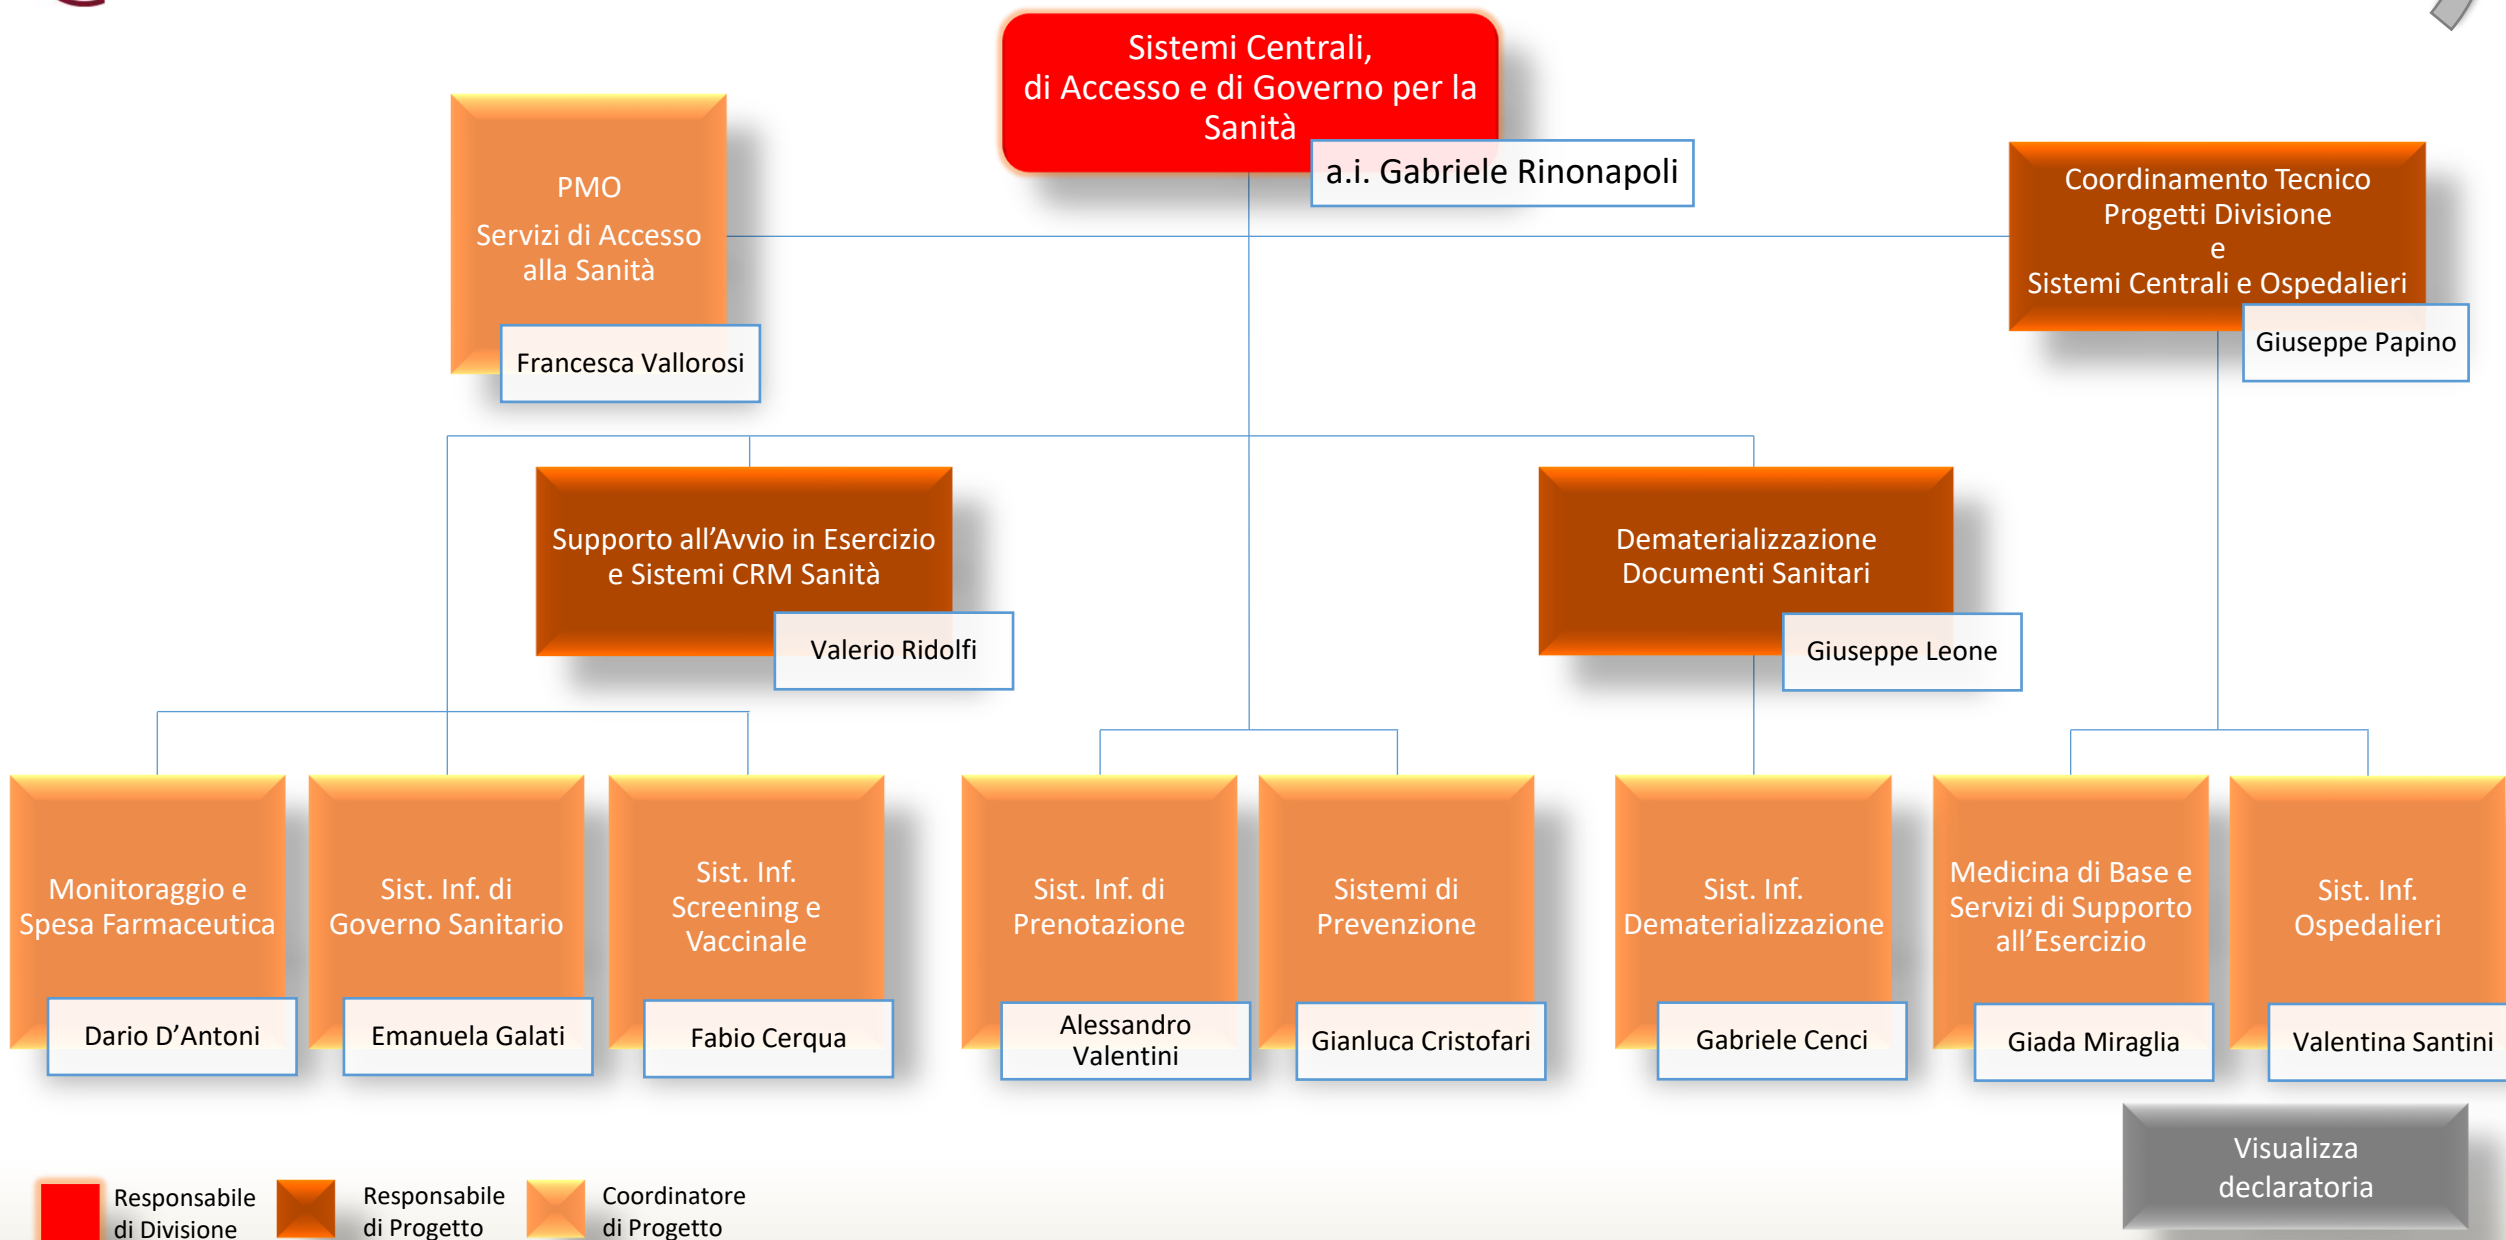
Sistemi Centrali, di Accesso e di Governo per la Sanità

a.i. Gabriele Rinonapoli

PMO
Servizi di Accesso alla Sanità

Francesca Vallorosi

Coordinamento Tecnico Progetti Divisione e Sistemi Centrali e Ospedalieri

Giuseppe Papino

Supporto all’Avvio in Esercizio e Sistemi CRM Sanità

Valerio Ridolfi

Dematerializzazione Documenti Sanitari

Giuseppe Leone

Monitoraggio e Spesa Farmaceutica

Dario D’Antoni

Sist. Inf. di Governo Sanitario

Emanuela Galati

Sist. Inf. Screening e Vaccinale

Fabio Cerqua

Sist. Inf. di Prenotazione

Alessandro Valentini

Sistemi di Prevenzione

Gianluca Cristofari

Sist. Inf. Dematerializzazione

Gabriele Cenci

Medicina di Base e Servizi di Supporto all’Esercizio

Giada Miraglia

Sist. Inf. Ospedalieri

Valentina Santini

Visualizza declaratoria

Responsabile di Divisione

Responsabile di Progetto

Coordinatore di Progetto